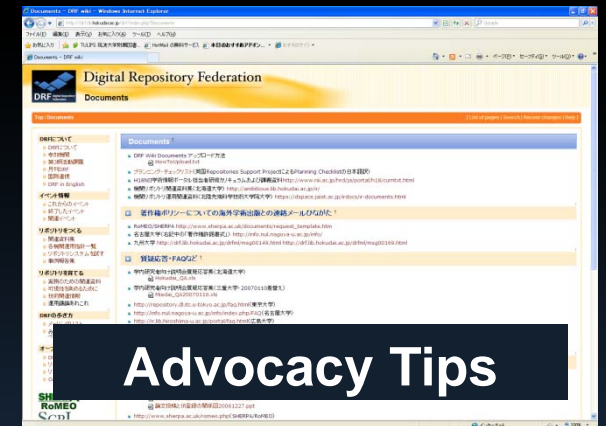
Documents - DRF wiki - Windows Internet Explorer

ファイル(F) 編集(E) 表示(V) お気に入り(A) ツール(T) ヘルプ(H)

お気に入り

Documents - DRF wiki

Digital Repository Federation

Documents

Top / Documents

| List of pages | Search | Recent changes | Help |

DRFについて

イベント情報

リポジトリをつくる

リポジトリを育てる

DRFのあゆみ

Documents

DRF Wiki Documentsへアップロード方法

著作権ポリシーについての海外学術出版社の連絡メールのひながた

質疑応答・FAQなど

SHERPA RoMEO

Advocacy Tips